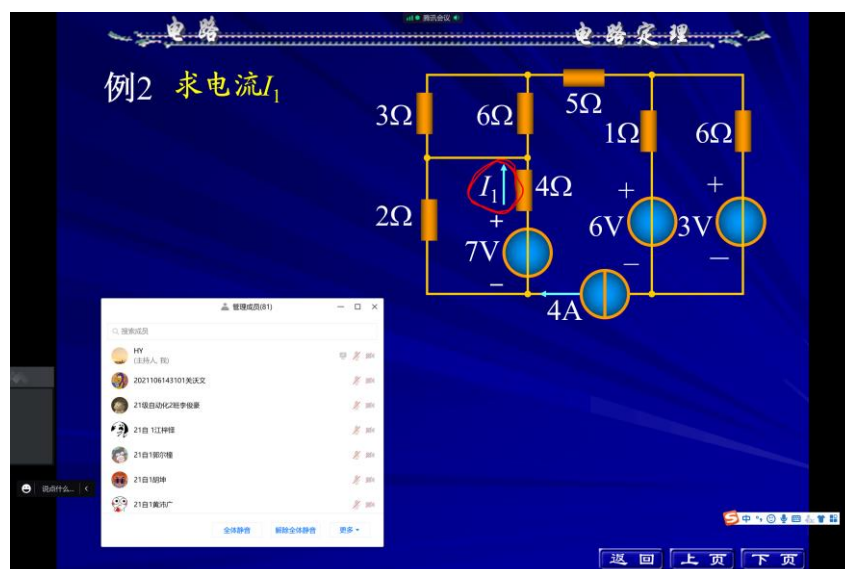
腾讯会议

电路　电路定理

例2 求电流$I_1$

3Ω　6Ω　5Ω　1Ω　6Ω

$I_1$　4Ω

2Ω

+
7V
−

+
6V
−

+
3V
−

4A

管理成员(81)

搜索成员

HY
(主持人, 我)

2021106143101关沃文

21级自动化2班李俊豪

21自1江梓锋

21自1郭尔檀

21自1胡坤

21自1黄沛广

全体静音　解除全体静音　更多

说点什么...

返回　上页　下页